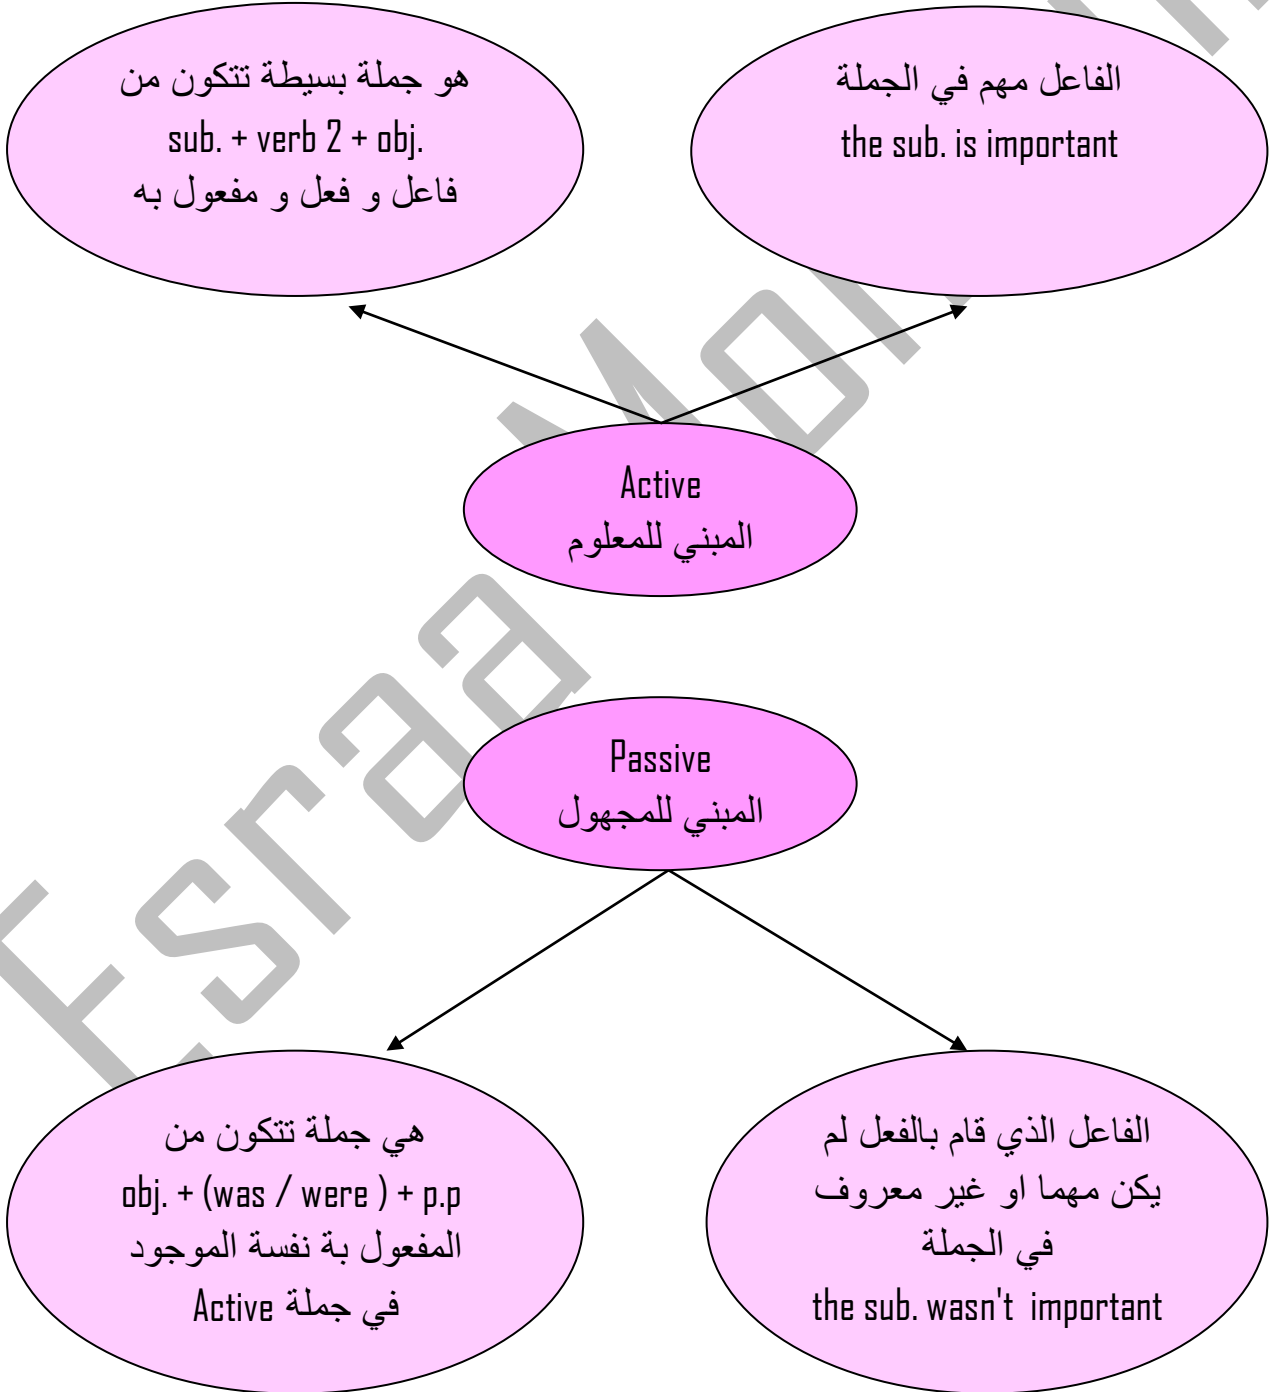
هو جملة بسيطة تتكون من
sub. + verb 2 + obj.
فاعل و فعل و مفعول به

الفاعل مهم في الجملة
the sub. is important

Active
المبني للمعلوم

Passive
المبني للمجهول

هي جملة تتكون من
obj. + (was / were ) + p.p
المفعول بة نفسة الموجود
في جملة Active

الفاعل الذي قام بالفعل لم
يكن مهما او غير معروف
في الجملة
the sub. wasn't important

Esraa Mo